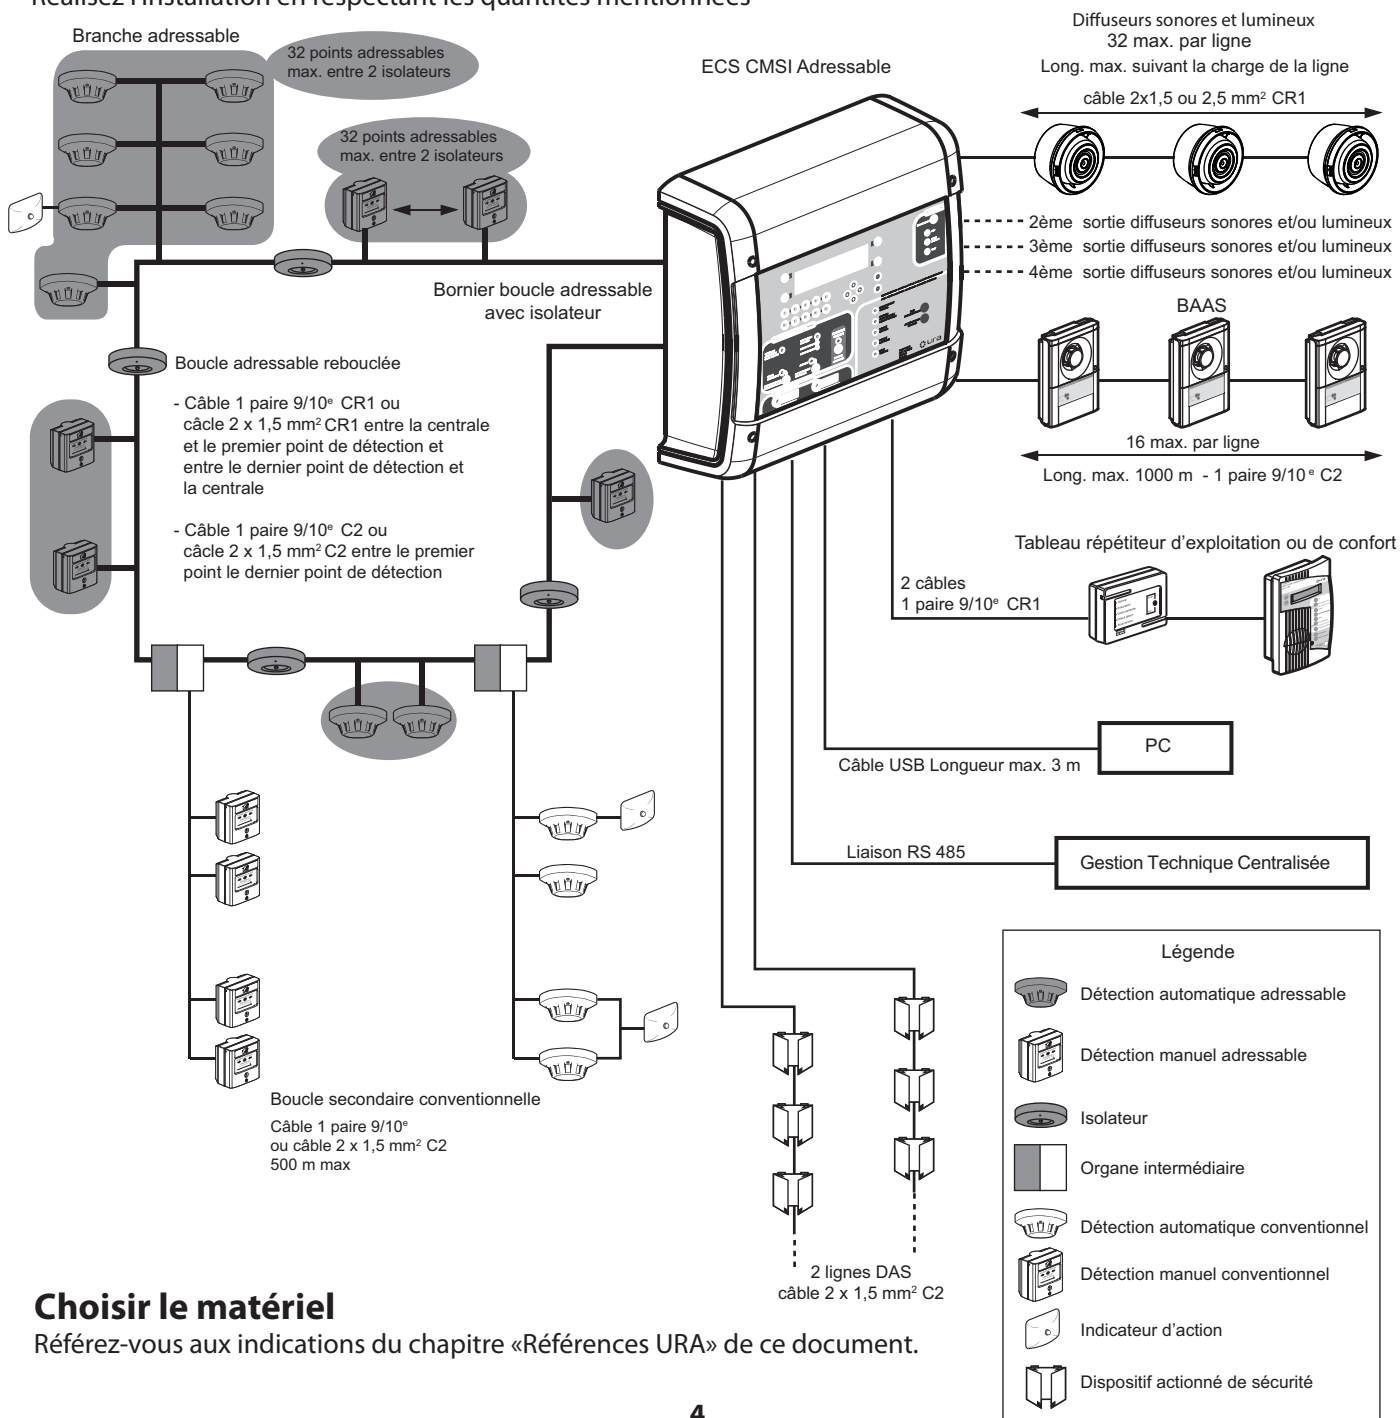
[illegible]

Branche adressable

32 points adressables max. entre 2 isolateurs

32 points adressables max. entre 2 isolateurs

ECS CMSI Adressable

Diffuseurs sonores et lumineux
32 max. par ligne
Long. max. suivant la charge de la ligne

câble 2x1,5 ou 2,5 mm² CR1

2ème sortie diffuseurs sonores et/ou lumineux
3ème sortie diffuseurs sonores et/ou lumineux
4ème sortie diffuseurs sonores et/ou lumineux

BAAS

Bornier boucle adressable avec isolateur

Boucle adressable rebouclée

- Câble 1 paire 9/10e CR1 ou câle 2 x 1,5 mm² CR1 entre la centrale et le premier point de détection et entre le dernier point de détection et la centrale

- Câble 1 paire 9/10e C2 ou câle 2 x 1,5 mm² C2 entre le premier point le dernier point de détection

16 max. par ligne

Long. max. 1000 m - 1 paire 9/10 e C2

Tableau répétiteur d'exploitation ou de confort

2 câbles
1 paire 9/10e CR1

PC

Câble USB Longueur max. 3 m

Liaison RS 485

Gestion Technique Centralisée

Légende

Détection automatique adressable

Détection manuel adressable

Isolateur

Organe intermédiaire

Détection automatique conventionnel

Détection manuel conventionnel

Indicateur d'action

Dispositif actionné de sécurité

Boucle secondaire conventionnelle

Câble 1 paire 9/10e
ou câble 2 x 1,5 mm² C2
500 m max

2 lignes DAS
câble 2 x 1,5 mm² C2

Choisir le matériel

Référez-vous aux indications du chapitre «Références URA» de ce document.

4